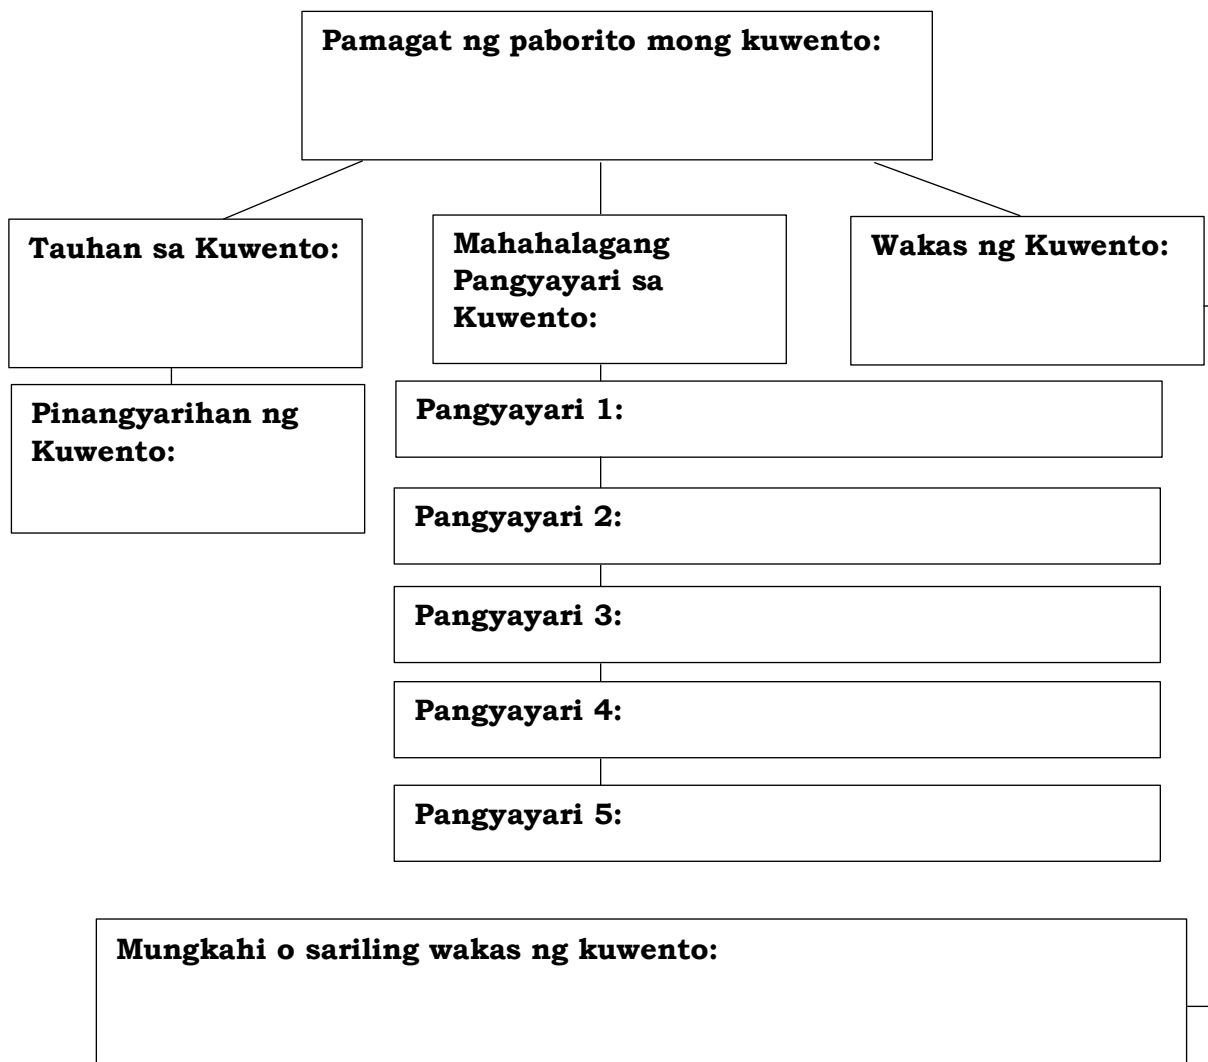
Pamagat ng paborito mong kuwento:

Tauhan sa Kuwento:

Mahahalagang Pangyayari sa Kuwento:

Wakas ng Kuwento:

Pinangyarihan ng Kuwento:

Pangyayari 1:

Pangyayari 2:

Pangyayari 3:

Pangyayari 4:

Pangyayari 5:

Mungkahi o sariling wakas ng kuwento: